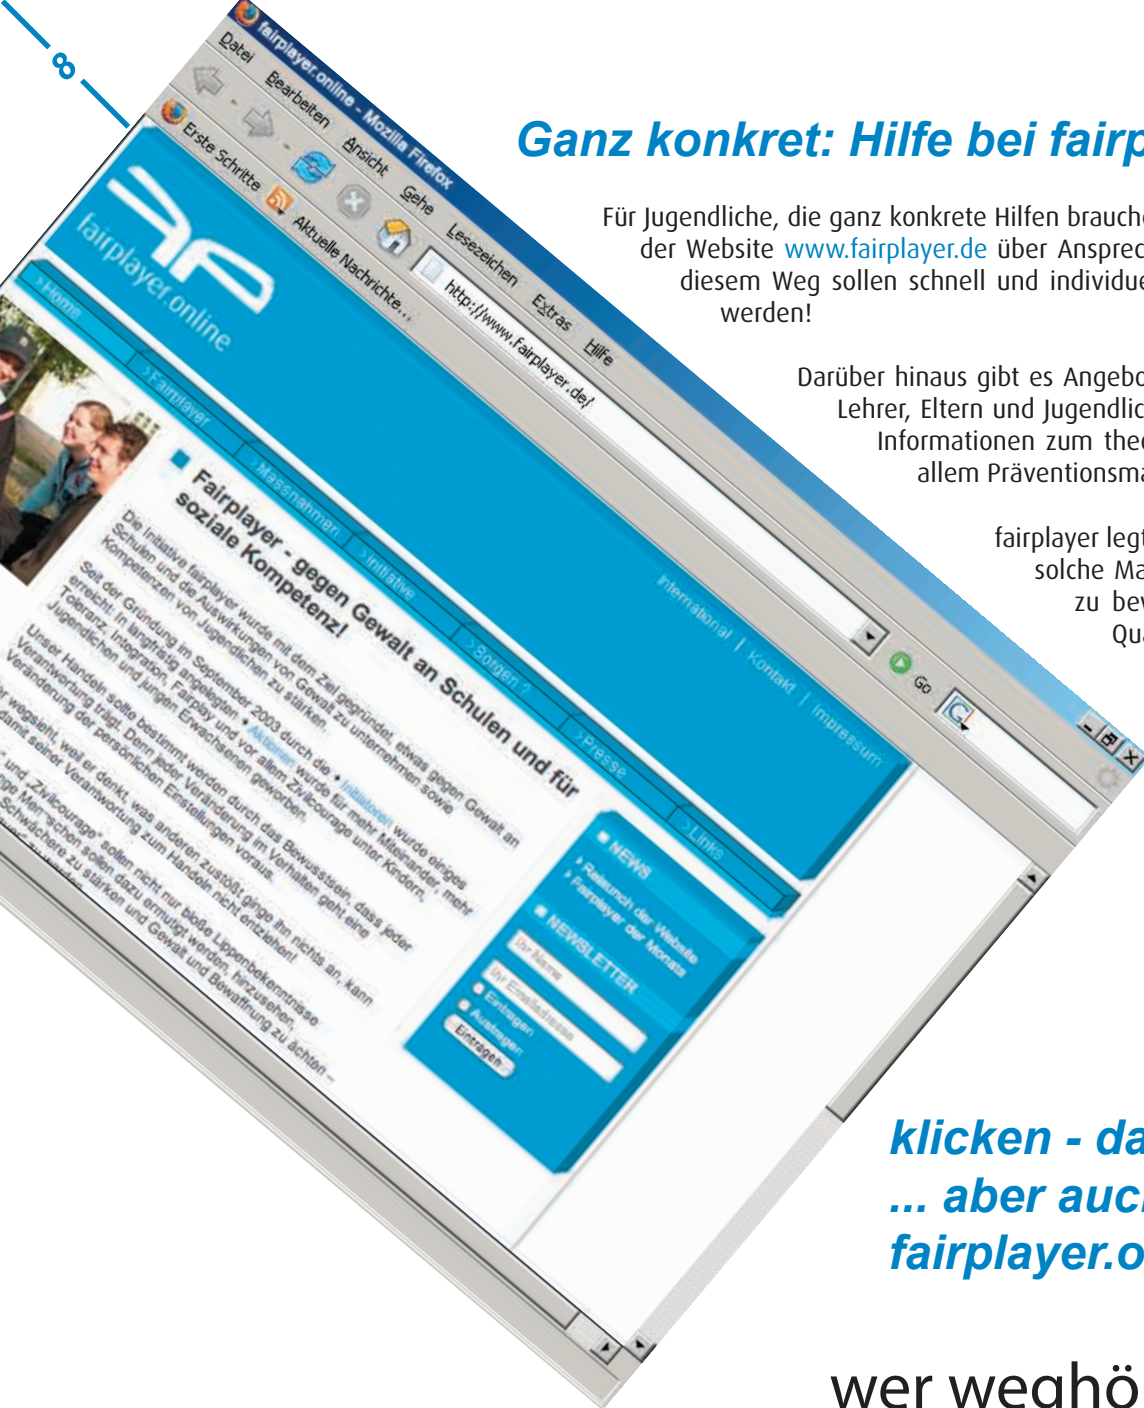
8

fairplayer.online - Mozilla Firefox

Datei Bearbeiten Ansicht Gehe Lesezeichen Extras Hilfe

http://www.fairplayer.de/

Go

Erste Schritte Aktuelle Nachrichte...

fairplayer.online

International | Kontakt | Impressum

>Home >Fairplayer >Massnahmen >Initiative >Sorgen? >Presse >Links

Fairplayer - gegen Gewalt an Schulen und für soziale Kompetenz!

Die Initiative fairplayer wurde mit dem Ziel gegründet, etwas gegen Gewalt an Schulen und die Auswirkungen von Gewalt zu unternehmen sowie Kompetenzen von Jugendlichen zu stärken.

Seit der Gründung im September 2003 durch die • Initiatoren wurde einiges erreicht: In langfristig angelegten • Aktionen wurde für mehr Miteinander, mehr Toleranz, Integration, Fairplay und vor allem Zivilcourage unter Kindern, Jugendlichen und jungen Erwachsenen geworben.

Unser Handeln sollte bestimmt werden durch das Bewusstsein, dass jeder Verantwortung trägt. Denn jeder Veränderung im Verhalten geht eine Veränderung der persönlichen Einstellungen voraus.

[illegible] wegsieht, weil er denkt, was anderen zustößt ginge ihn nichts an, kann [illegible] und „Zivilcourage" sollen nicht nur bloße Lippenbekenntnisse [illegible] Menschen sollen dazu ermutigt werden, hinzusehen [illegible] damit seiner Verantwortung zum Handeln nicht entziehen! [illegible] Schwächere zu stärken und Gewalt und Bewaffnung zu ächten -

NEWS
> Relaunch der Website
> Fairplayer der Monats

NEWSLETTER
Ihr Name
Ihr Emailadresse
Eintragen
Austragen
Eintragen

Ganz konkret: Hilfe bei fairp

Für Jugendliche, die ganz konkrete Hilfen brauch der Website www.fairplayer.de über Anspre diesem Weg sollen schnell und individu werden!

Darüber hinaus gibt es Angebo Lehrer, Eltern und Jugendlic Informationen zum the allem Präventionsm

fairplayer leg solche Ma zu be Qu

klicken - da
... aber auc
fairplayer.o

wer weghö